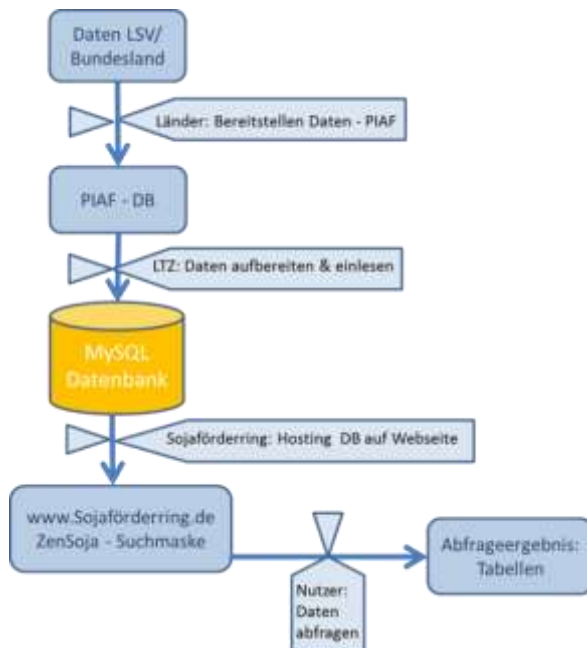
Daten LSV/
Bundesland

Länder: Bereitstellen Daten - PIAF

PIAF - DB

LTZ: Daten aufbereiten & einlesen

MySQL
Datenbank

Sojaförderring: Hosting DB auf Webseite

www.Sojaförderring.de
ZenSoja - Suchmaske

Nutzer:
Daten
abfragen

Abfrageergebnis:
Tabellen